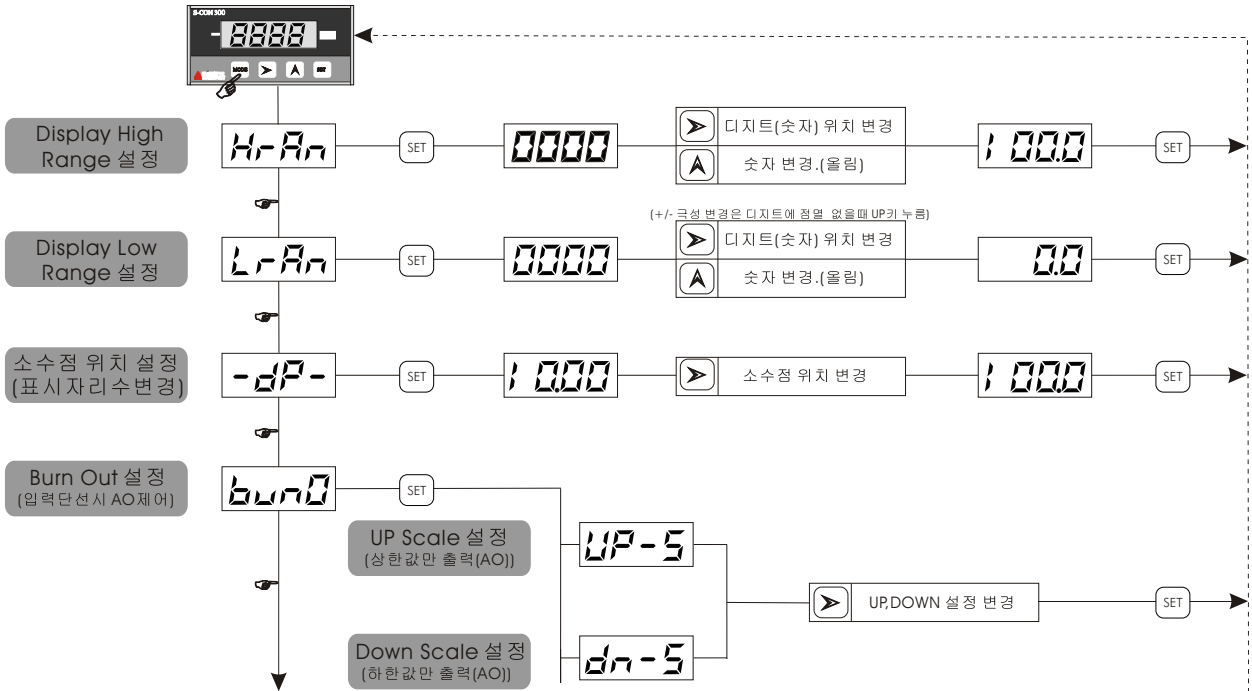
S-CON 300
-8888-
MODE SET

Display High Range 설정
Hi-An
SET
0000
디지트(숫자) 위치 변경
숫자 변경.(올림)
100.0
SET

(+/- 극성 변경은 디지트에 점멸 없을때 UP키 누름)

Display Low Range 설정
Lr-An
SET
0000
디지트(숫자) 위치 변경
숫자 변경.(올림)
0.0
SET

소수점 위치 설정 (표시자리수변경)
-dP-
SET
10.00
소수점 위치 변경
100.0
SET

Burn Out 설정 (입력단선시 AO제어)
bun0
SET

UP Scale 설정 (상한값만 출력(AO))
UP-S

Down Scale 설정 (하한값만 출력(AO))
dn-S

UP,DOWN 설정 변경
SET